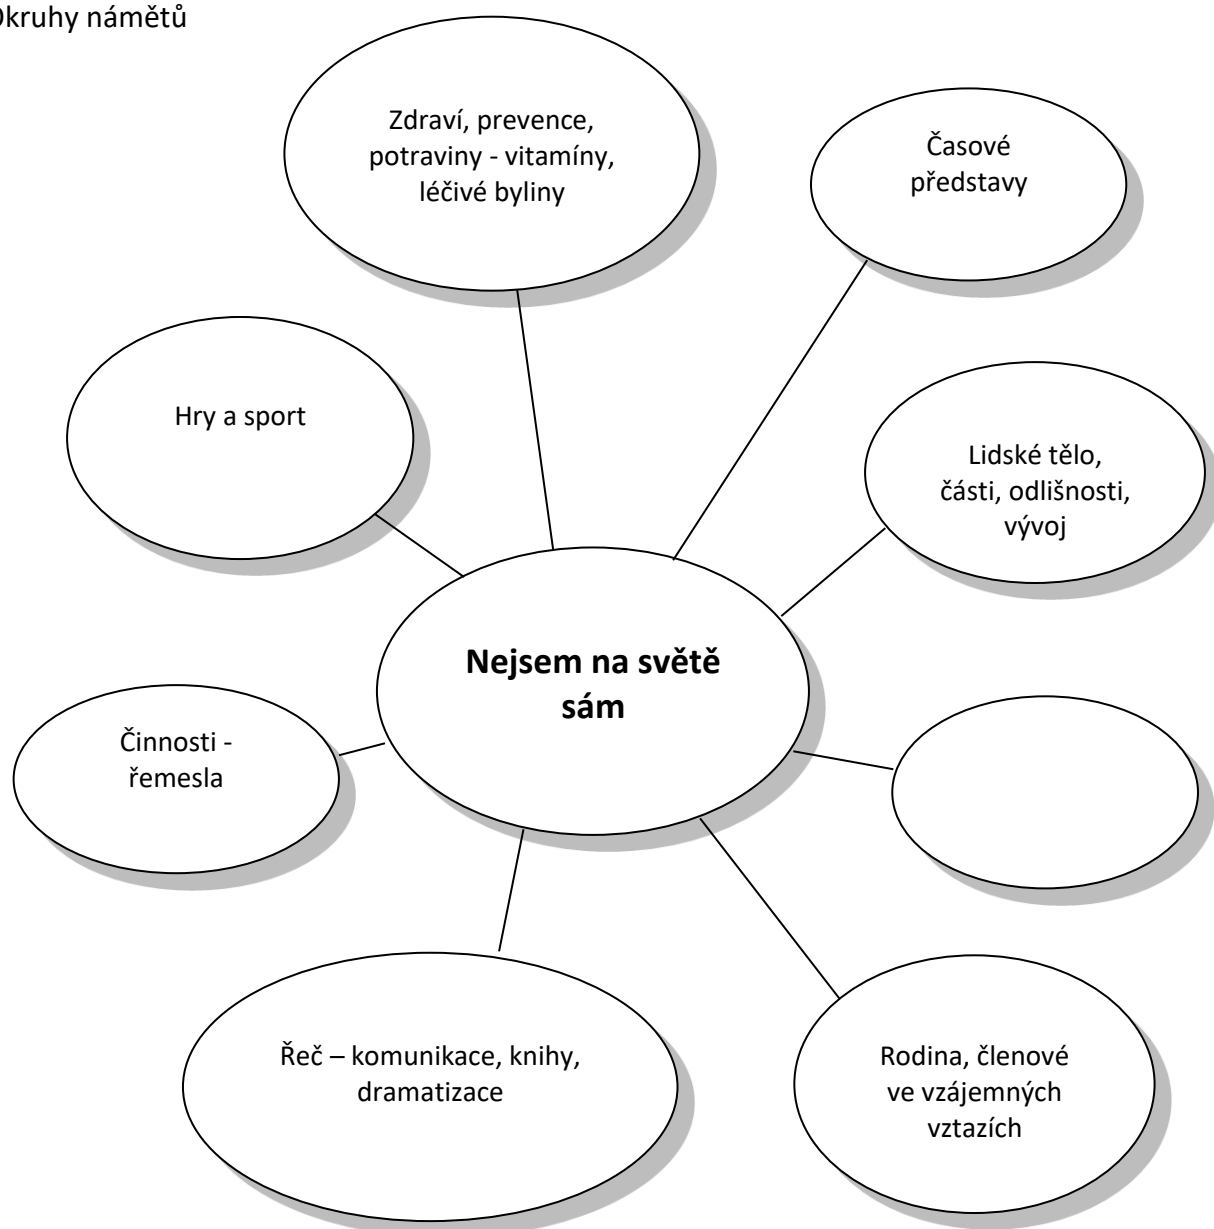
Okruhy námětů

Zdraví, prevence, potraviny - vitamíny, léčivé byliny

Časové představy

Hry a sport

Lidské tělo, části, odlišnosti, vývoj

**Nejsem na světě sám**

Činnosti - řemesla

Řeč – komunikace, knihy, dramatizace

Rodina, členové ve vzájemných vztazích